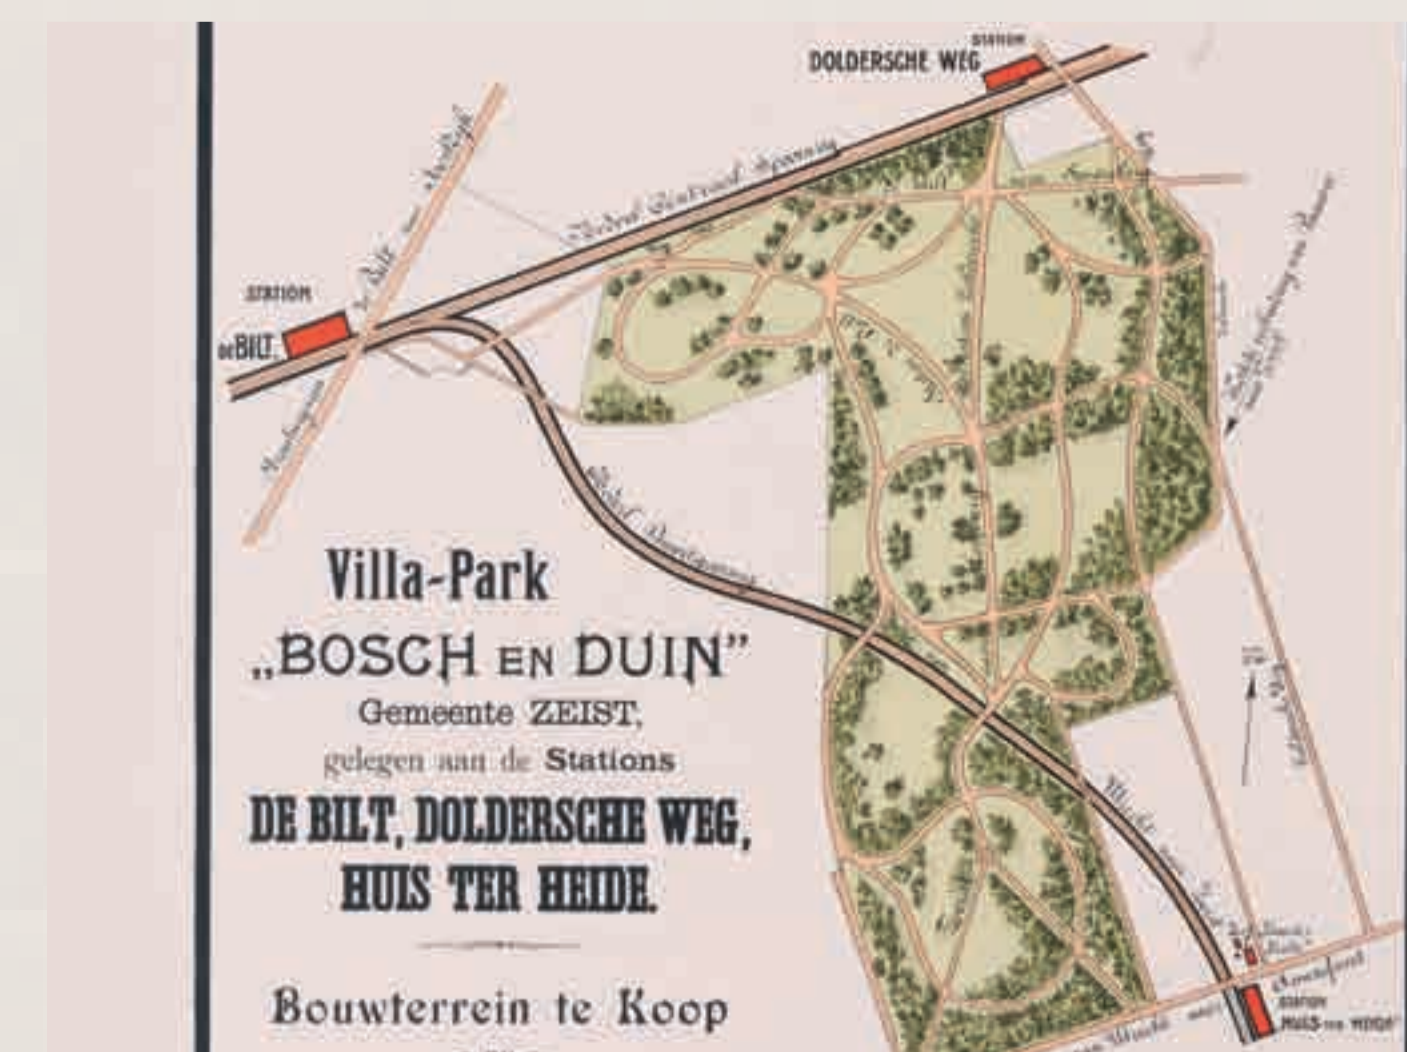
STATION
DOLDERSCHE WEG

STATION
DE BILT

De Bilt naar Amersfoort

Holl. IJzeren Spoorweg

Villa-Park
„BOSCH EN DUIN"
Gemeente ZEIST,
gelegen aan de Stations
DE BILT, DOLDERSCHE WEG,
HUIS TER HEIDE.

Bouwterrein te Koop

STATION
HUIS TER HEIDE